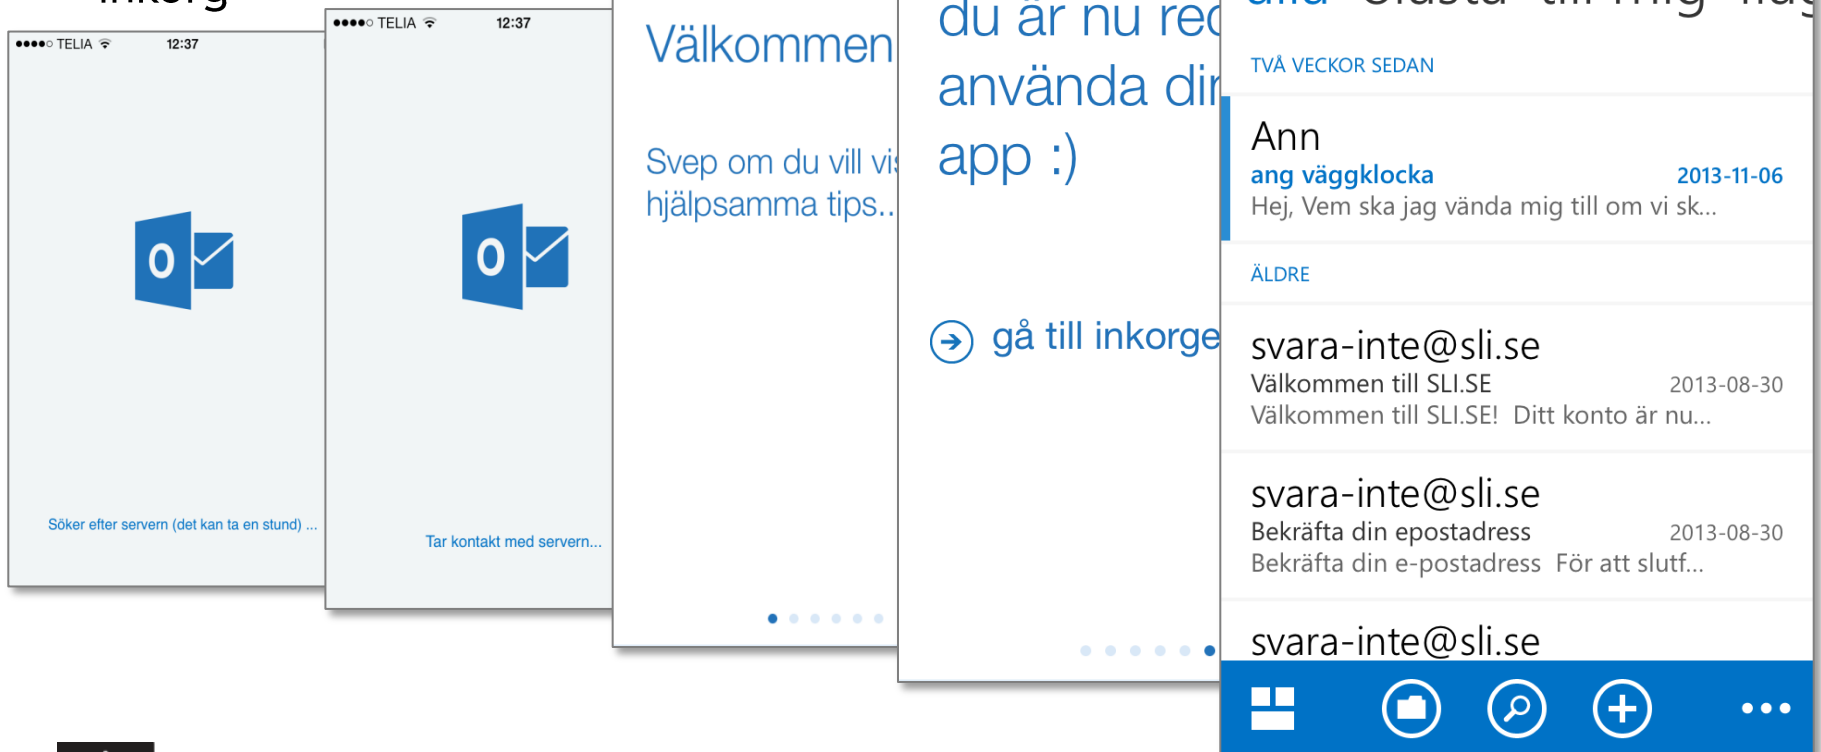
inkorg

●●●●○ TELIA 12:37

Söker efter servern (det kan ta en stund) ...

●●●●○ TELIA 12:37

Tar kontakt med servern...

Välkommen

Svep om du vill vi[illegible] hjälpsamma tips..

du är nu re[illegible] använda di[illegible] app :)

gå till inkorge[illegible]

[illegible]

TVÅ VECKOR SEDAN

Ann
ang väggklocka 2013-11-06
Hej, Vem ska jag vända mig till om vi sk...

ÄLDRE

svara-inte@sli.se
Välkommen till SLI.SE 2013-08-30
Välkommen till SLI.SE! Ditt konto är nu...

svara-inte@sli.se
Bekräfta din epostadress 2013-08-30
Bekräfta din e-postadress För att slutf...

svara-inte@sli.se